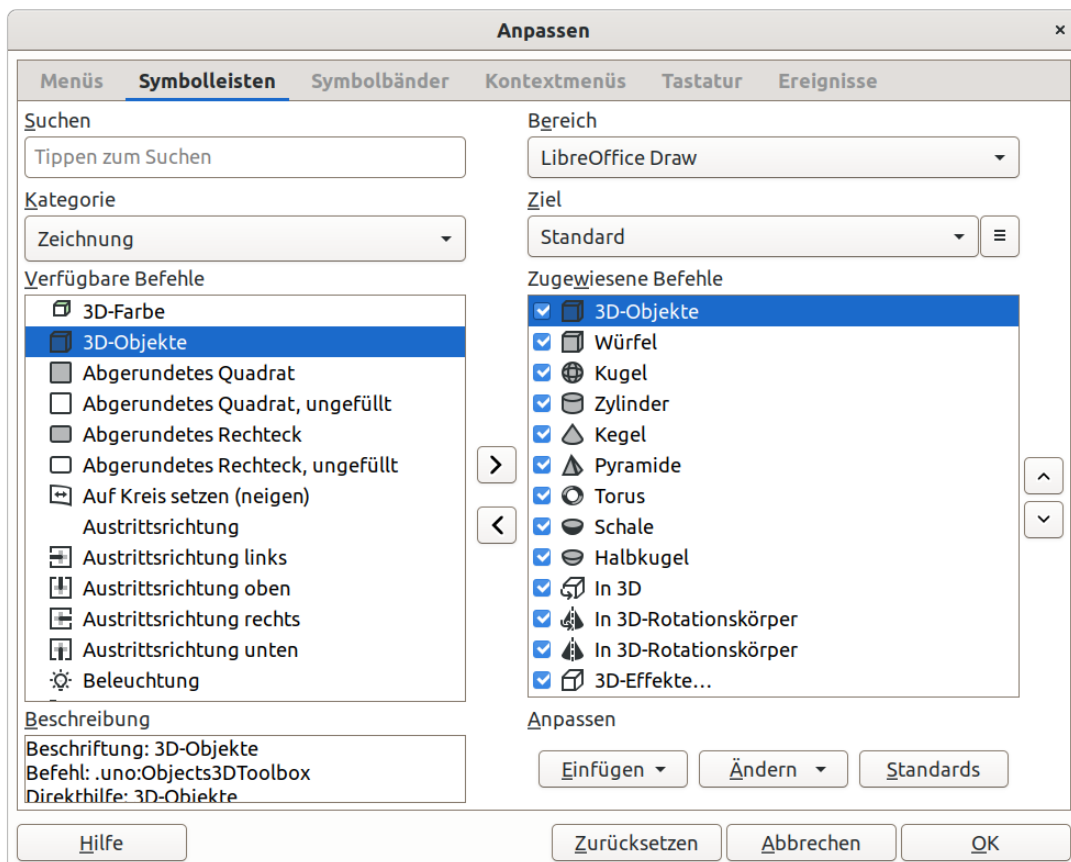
Anpassen

Menüs Symbolleisten Symbolbänder Kontextmenüs Tastatur Ereignisse

Suchen
Tippen zum Suchen

Kategorie
Zeichnung

Verfügbare Befehle
3D-Farbe
3D-Objekte
Abgerundetes Quadrat
Abgerundetes Quadrat, ungefüllt
Abgerundetes Rechteck
Abgerundetes Rechteck, ungefüllt
Auf Kreis setzen (neigen)
Austrittsrichtung
Austrittsrichtung links
Austrittsrichtung oben
Austrittsrichtung rechts
Austrittsrichtung unten
Beleuchtung

Beschreibung
Beschriftung: 3D-Objekte
Befehl: .uno:Objects3DToolbox
Direkthilfe: 3D-Objekte

Bereich
LibreOffice Draw

Ziel
Standard

Zugewiesene Befehle
3D-Objekte
Würfel
Kugel
Zylinder
Kegel
Pyramide
Torus
Schale
Halbkugel
In 3D
In 3D-Rotationskörper
In 3D-Rotationskörper
3D-Effekte…

Anpassen
Einfügen Ändern Standards

Hilfe Zurücksetzen Abbrechen OK